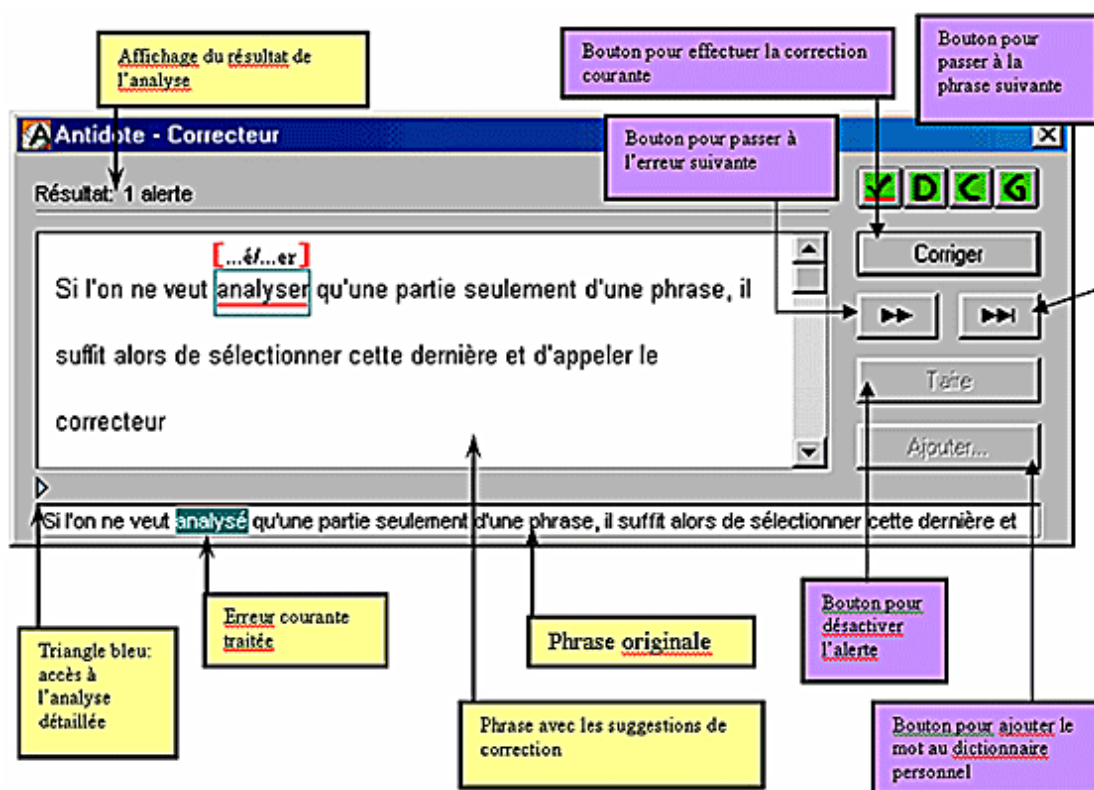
Affichage du résultat de l'analyse

Bouton pour effectuer la correction courante

Bouton pour passer à la phrase suivante

Antidote - Correcteur

Bouton pour passer à l'erreur suivante

Résultat: 1 alerte

V D C G

[...é/...er]

Si l'on ne veut analyser qu'une partie seulement d'une phrase, il suffit alors de sélectionner cette dernière et d'appeler le correcteur

Corriger

Taire

Ajouter...

Si l'on ne veut analysé qu'une partie seulement d'une phrase, il suffit alors de sélectionner cette dernière et

Erreur courante traitée

Phrase originale

Bouton pour désactiver l'alerte

Triangle bleu: accès à l'analyse détaillée

Phrase avec les suggestions de correction

Bouton pour ajouter le mot au dictionnaire personnel